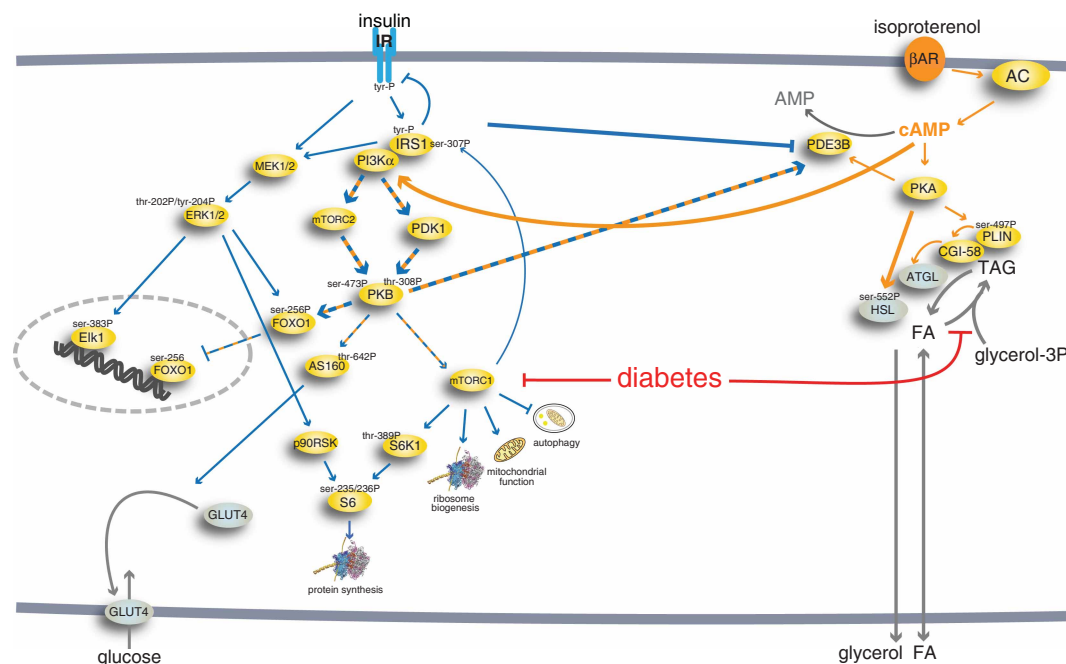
insulin
IR
tyr-P
tyr-P
IRS1
ser-307P
PI3Kα
MEK1/2
thr-202P/tyr-204P
ERK1/2
mTORC2
PDK1
ser-473P
thr-308P
PKB
ser-256P
FOXO1
ser-383P
Elk1
ser-256
FOXO1
thr-642P
AS160
mTORC1
diabetes
p90RSK
thr-389P
S6K1
ser-235/236P
S6
protein synthesis
ribosome biogenesis
mitochondrial function
autophagy
GLUT4
GLUT4
glucose
isoproterenol
βAR
AC
AMP
cAMP
PDE3B
PKA
ser-497P
PLIN
CGI-58
ATGL
TAG
ser-552P
HSL
FA
glycerol-3P
glycerol
FA